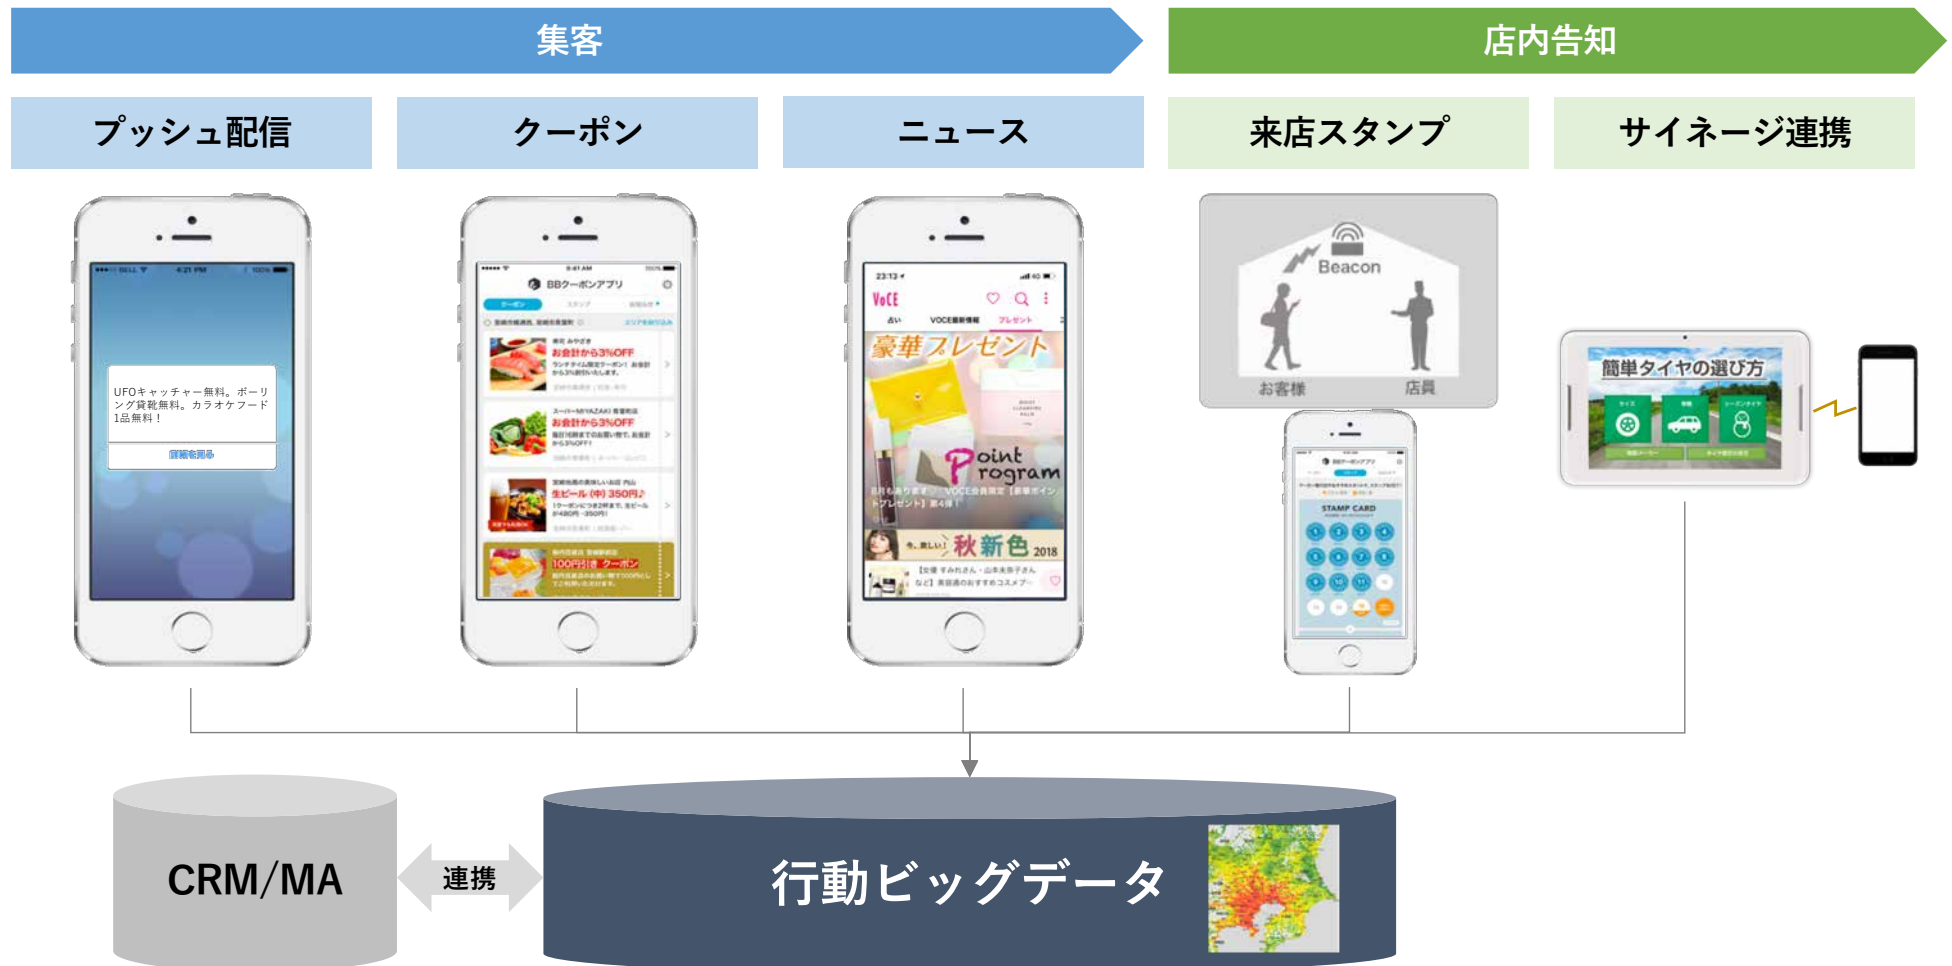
集客

店内告知

プッシュ配信

クーポン

ニュース

来店スタンプ

サイネージ連携

UFOキャッチャー無料。ボーリング貸靴無料。カラオケフード1品無料！

詳細を見る

BBクーポンアプリ

お会計から3%OFF

お会計から3%OFF

生ビール（中）350円♪

100円引き クーポン

VoCE

豪華プレゼント

Point Program

秋新色 2018

Beacon

お客様

店員

STAMP CARD

簡単タイヤの選び方

CRM/MA

連携

行動ビッグデータ